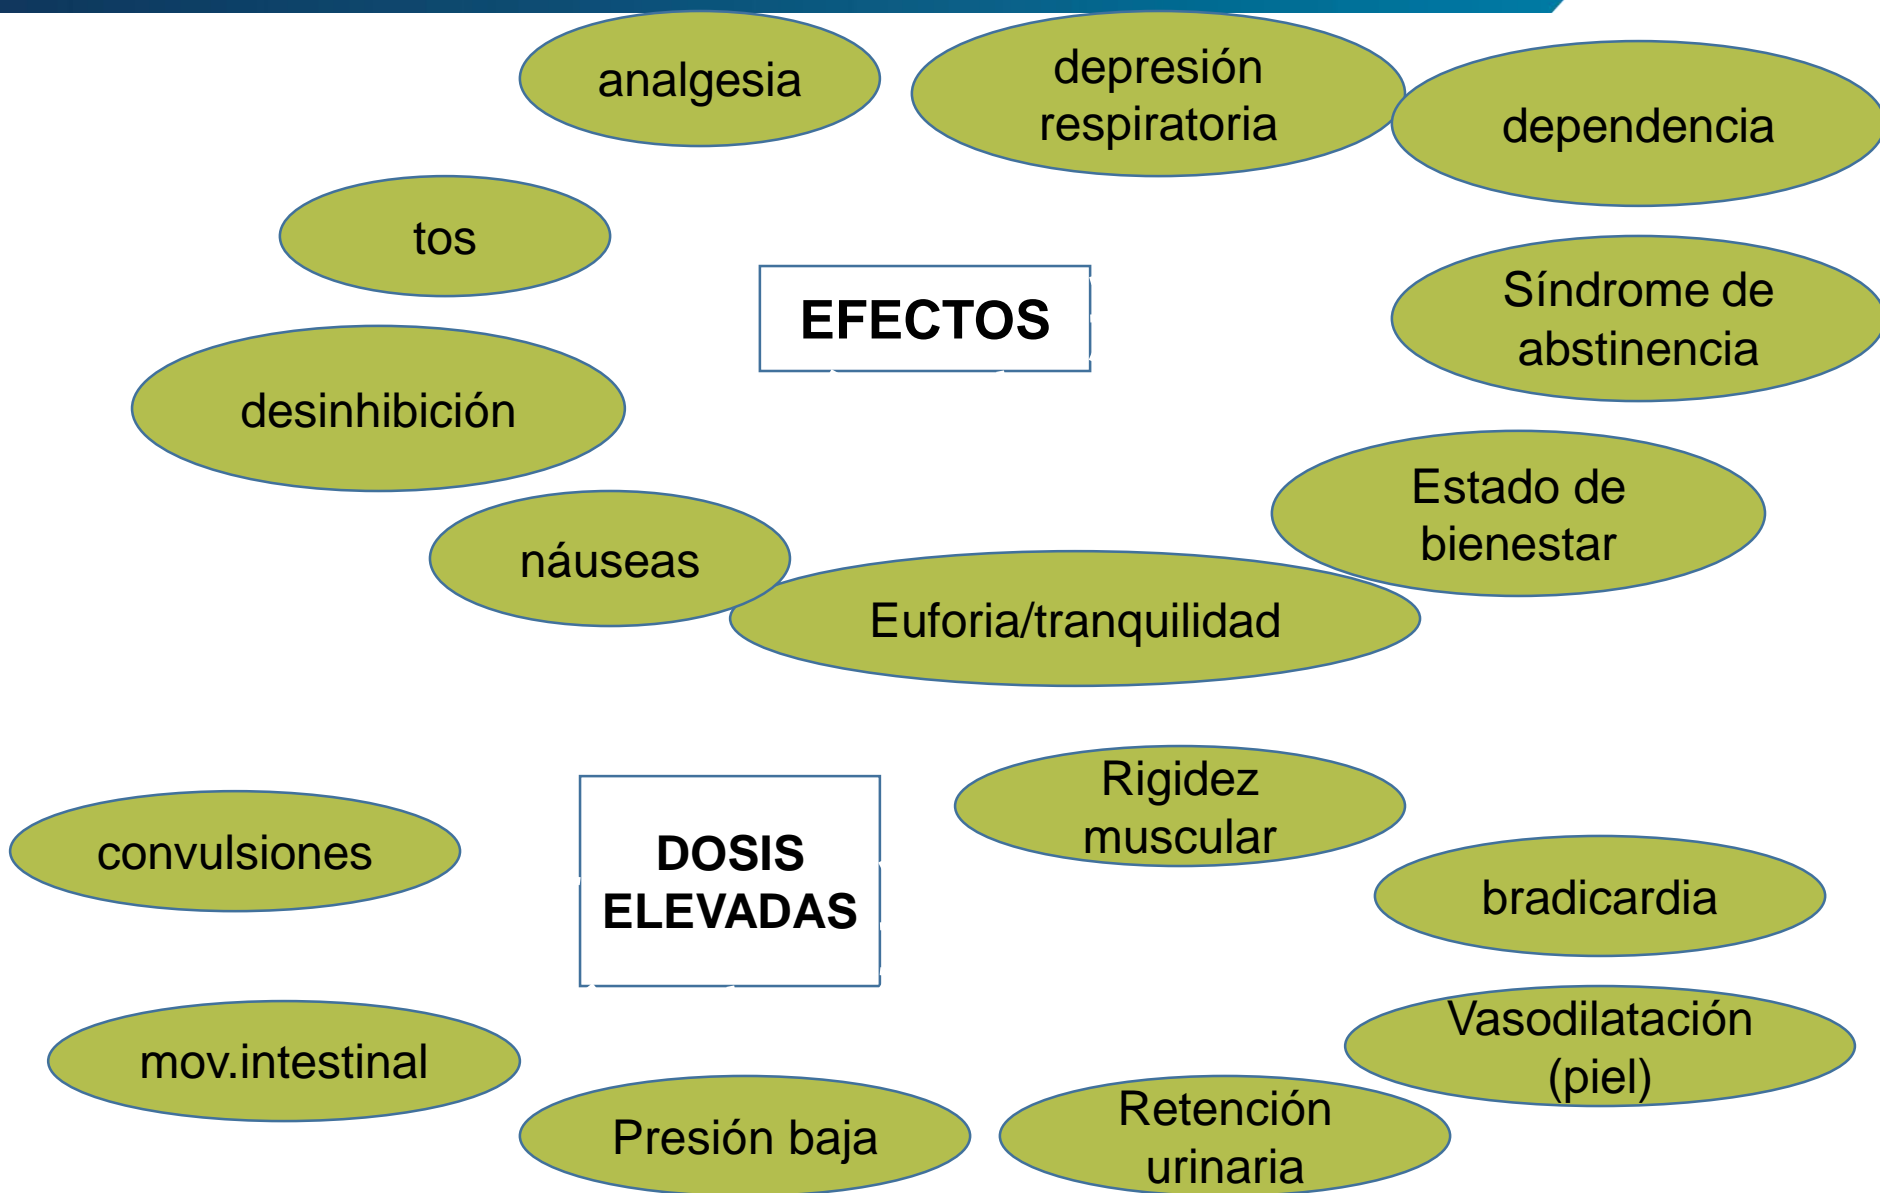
analgesia

depresión respiratoria

dependencia

tos

EFECTOS

Síndrome de abstinencia

desinhibición

Estado de bienestar

náuseas

Euforia/tranquilidad

Rigidez muscular

DOSIS ELEVADAS

convulsiones

bradicardia

Vasodilatación (piel)

mov.intestinal

Presión baja

Retención urinaria